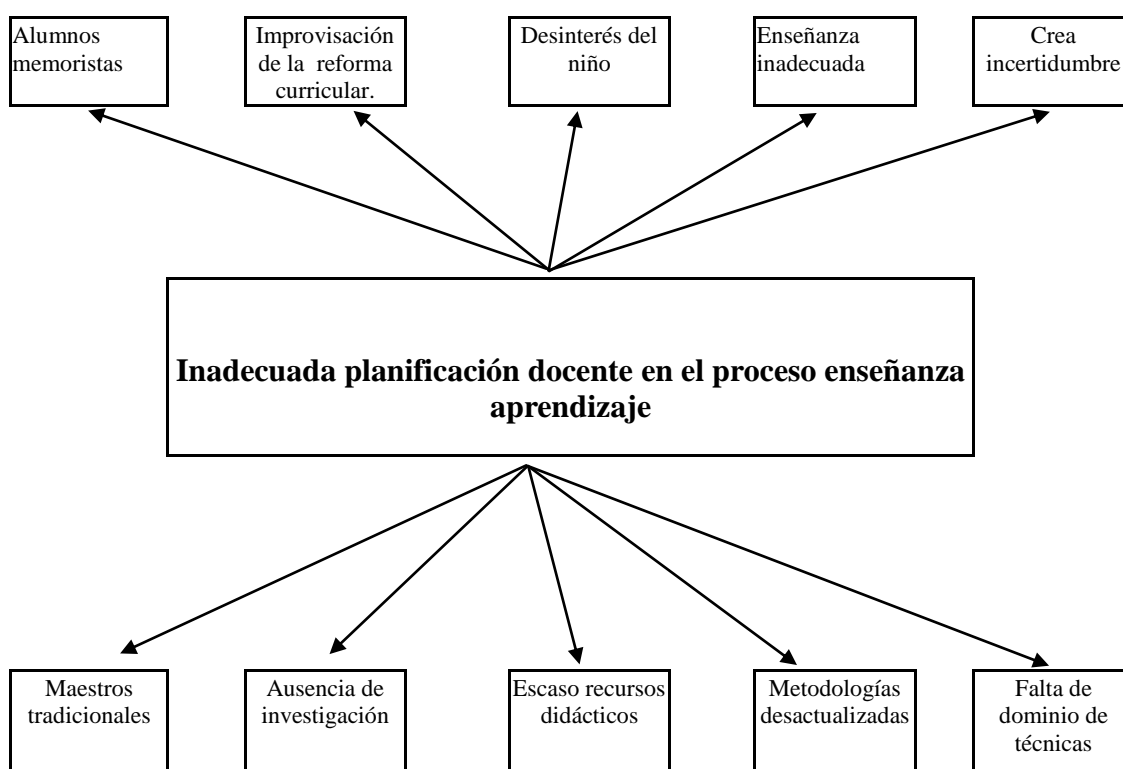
Alumnos memoristas

Improvisación de la reforma curricular.

Desinterés del niño

Enseñanza inadecuada

Crea incertidumbre

Inadecuada planificación docente en el proceso enseñanza aprendizaje

Maestros tradicionales

Ausencia de investigación

Escaso recursos didácticos

Metodologías desactualizadas

Falta de dominio de técnicas